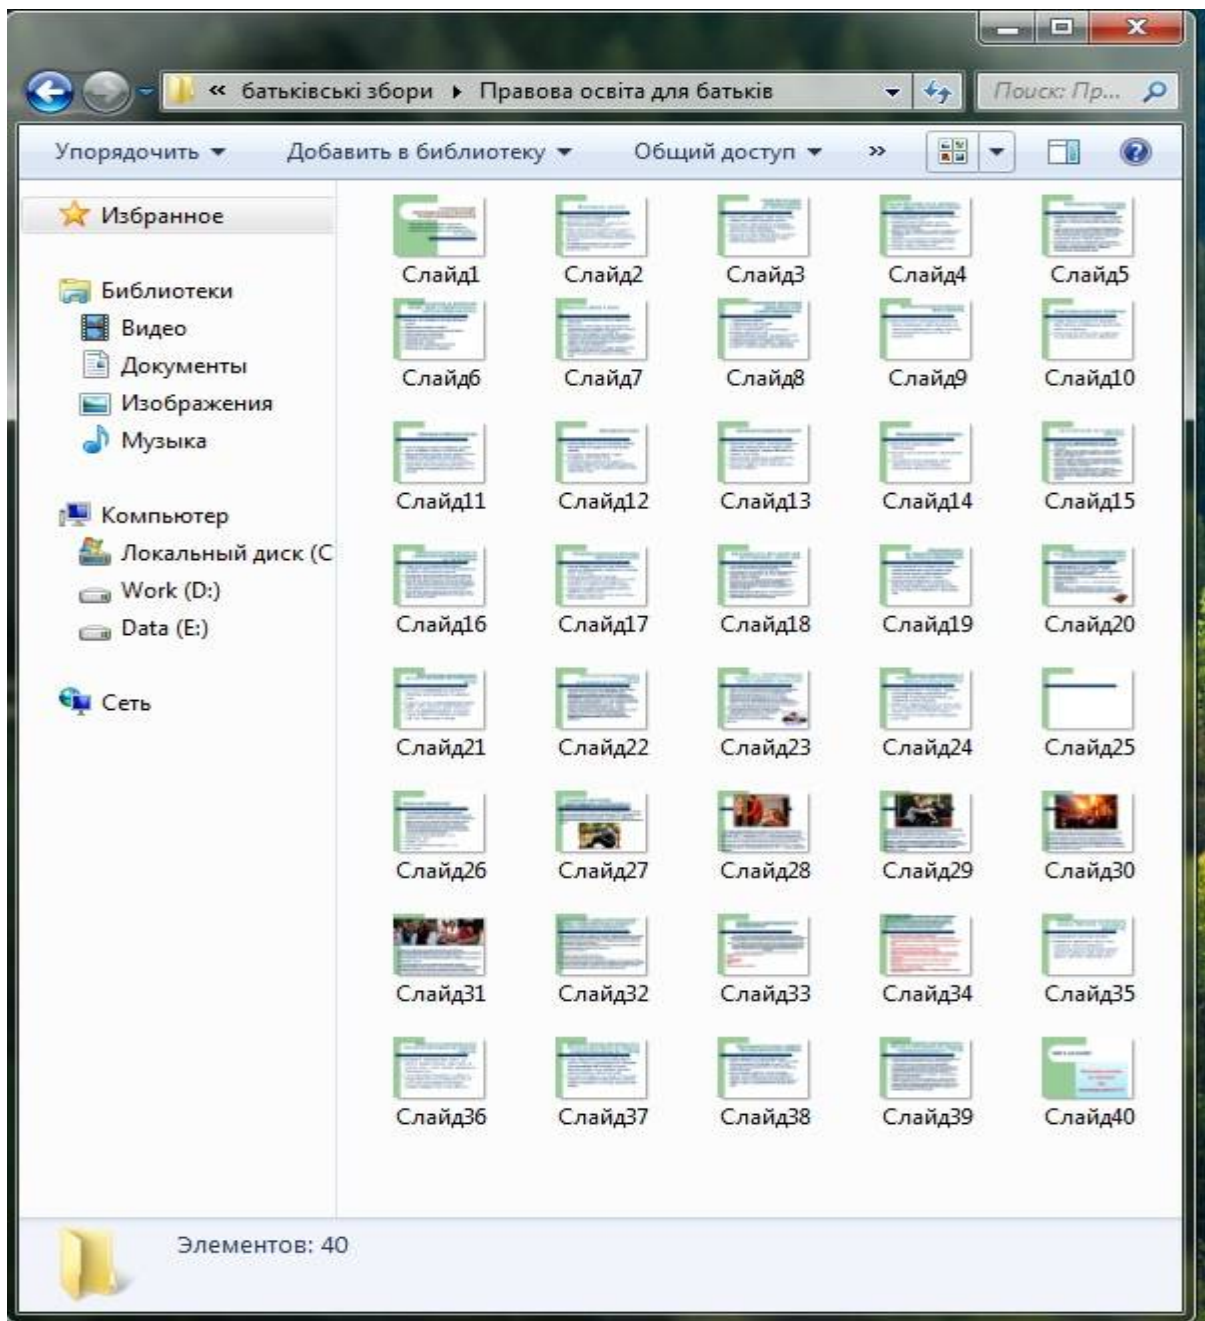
« батьківські збори ▸ Правова освіта для батьків

Поиск: Пр...

Упорядочить ▾ Добавить в библиотеку ▾ Общий доступ ▾ »

Избранное

Библиотеки
Видео
Документы
Изображения
Музыка

Компьютер
Локальный диск (C
Work (D:)
Data (E:)

Сеть

Слайд1 Слайд2 Слайд3 Слайд4 Слайд5
Слайд6 Слайд7 Слайд8 Слайд9 Слайд10
Слайд11 Слайд12 Слайд13 Слайд14 Слайд15
Слайд16 Слайд17 Слайд18 Слайд19 Слайд20
Слайд21 Слайд22 Слайд23 Слайд24 Слайд25
Слайд26 Слайд27 Слайд28 Слайд29 Слайд30
Слайд31 Слайд32 Слайд33 Слайд34 Слайд35
Слайд36 Слайд37 Слайд38 Слайд39 Слайд40

Элементов: 40